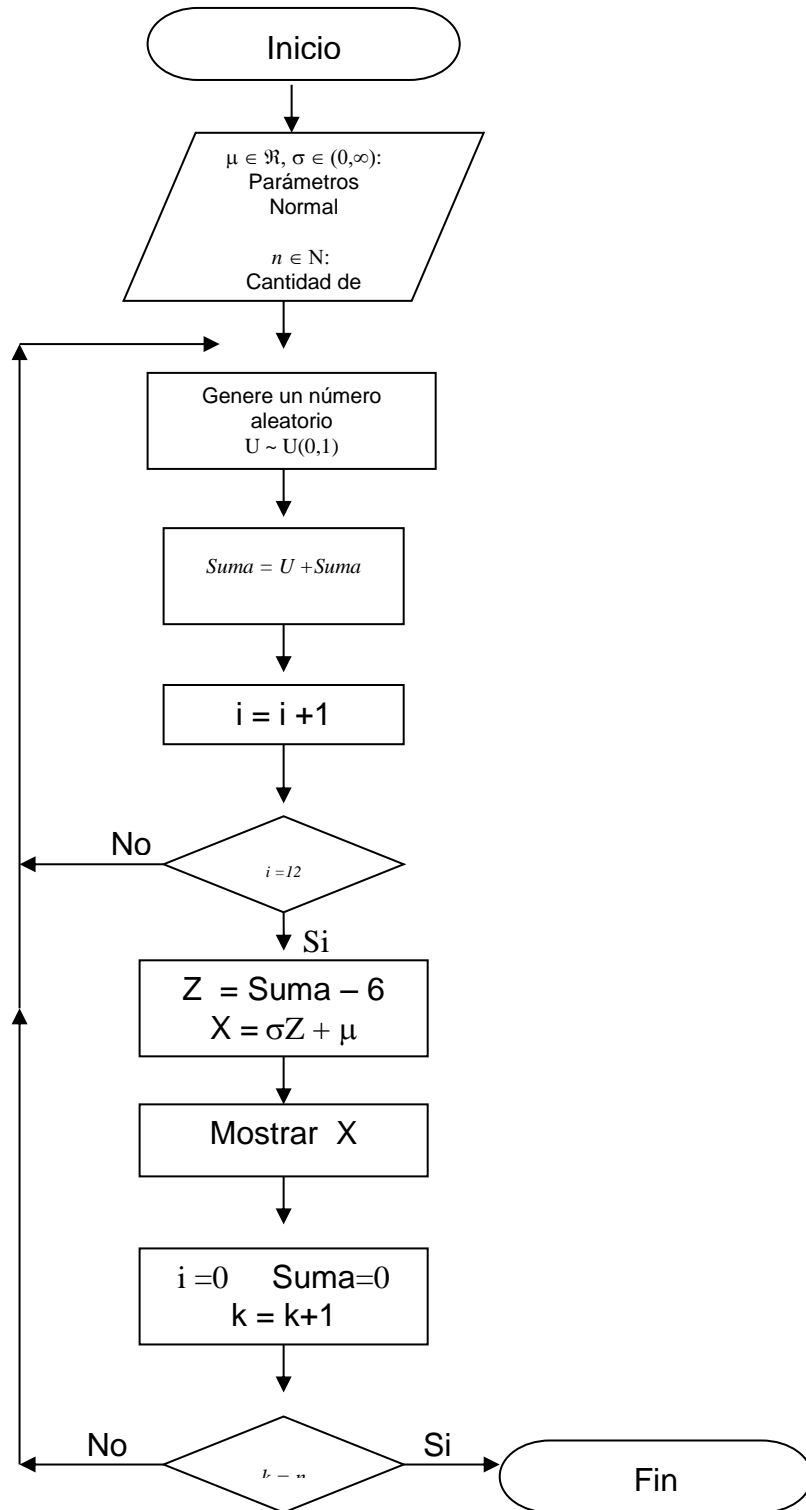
Inicio

$\mu \in \Re$, $\sigma \in (0,\infty)$:
Parámetros
Normal

$n \in N$:
Cantidad de

Genere un número aleatorio
$U \sim U(0,1)$

$Suma = U + Suma$

i = i +1

No

$i = 12$

Si

Z = Suma – 6
$X = \sigma Z + \mu$

Mostrar X

i =0 Suma=0
k = k+1

No

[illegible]

Si

Fin